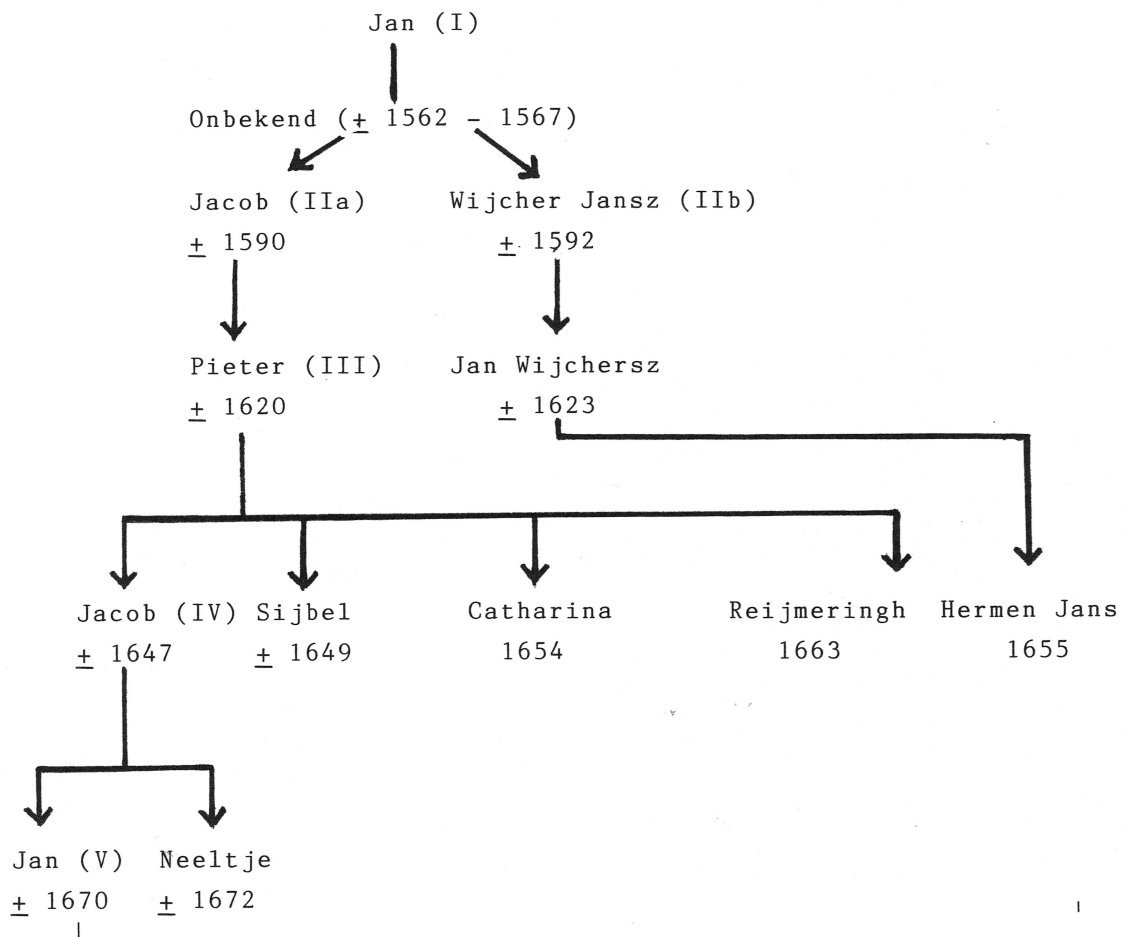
Jan (I)

Onbekend ($\pm$ 1562 - 1567)

Jacob (IIa)
$\pm$ 1590

Wijcher Jansz (IIb)
$\pm$ 1592

Pieter (III)
$\pm$ 1620

Jan Wijchersz
$\pm$ 1623

Jacob (IV)
$\pm$ 1647

Sijbel
$\pm$ 1649

Catharina
1654

Reijmeringh
1663

Hermen Jans
1655

Jan (V)
$\pm$ 1670

Neeltje
$\pm$ 1672